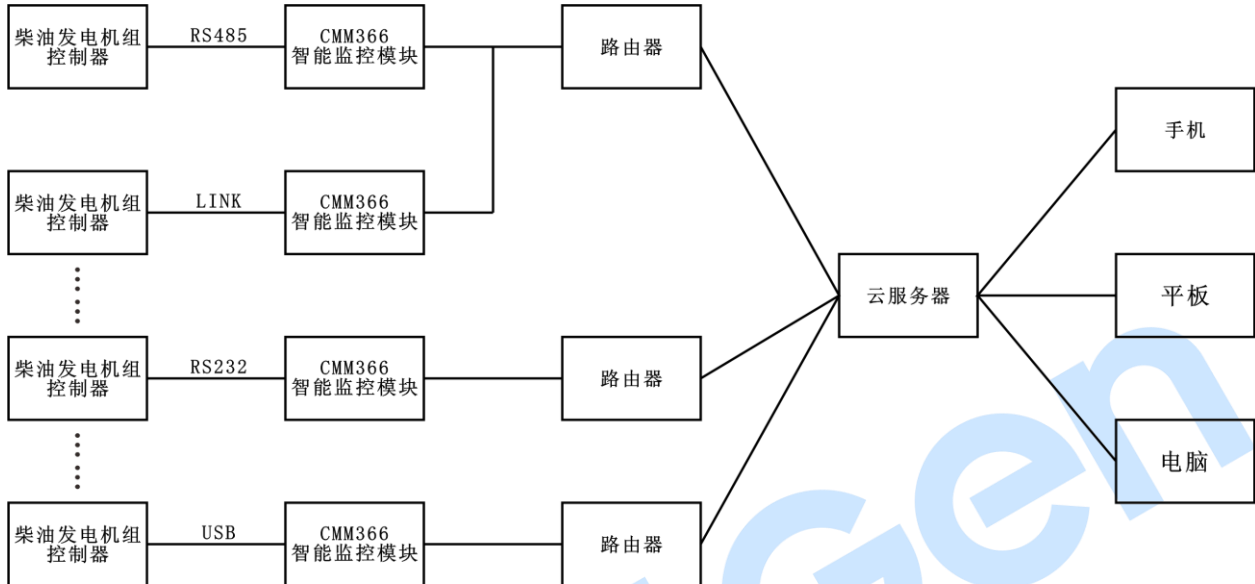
柴油发电机组控制器

RS485

CMM366 智能监控模块

路由器

柴油发电机组控制器

LINK

CMM366 智能监控模块

柴油发电机组控制器

RS232

CMM366 智能监控模块

路由器

柴油发电机组控制器

USB

CMM366 智能监控模块

路由器

云服务器

手机

平板

电脑

Gen